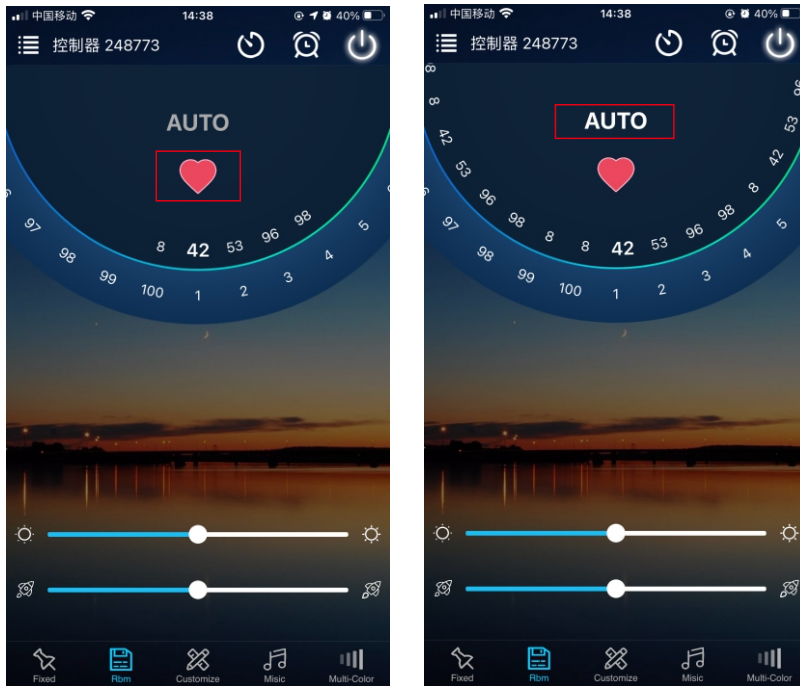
中国移动 14:38 40%

控制器 248773

AUTO

6 97 98 99 100 1 2 3 4 5 8 42 53 96 98

Fixed Rbm Customize Misic Multi-Color

中国移动 14:38 40%

控制器 248773

8 8 42 53 96 98 8 8 42 53 96 98 8 42 53

AUTO

6 97 98 99 100 1 2 3 4 5

Fixed Rbm Customize Misic Multi-Color